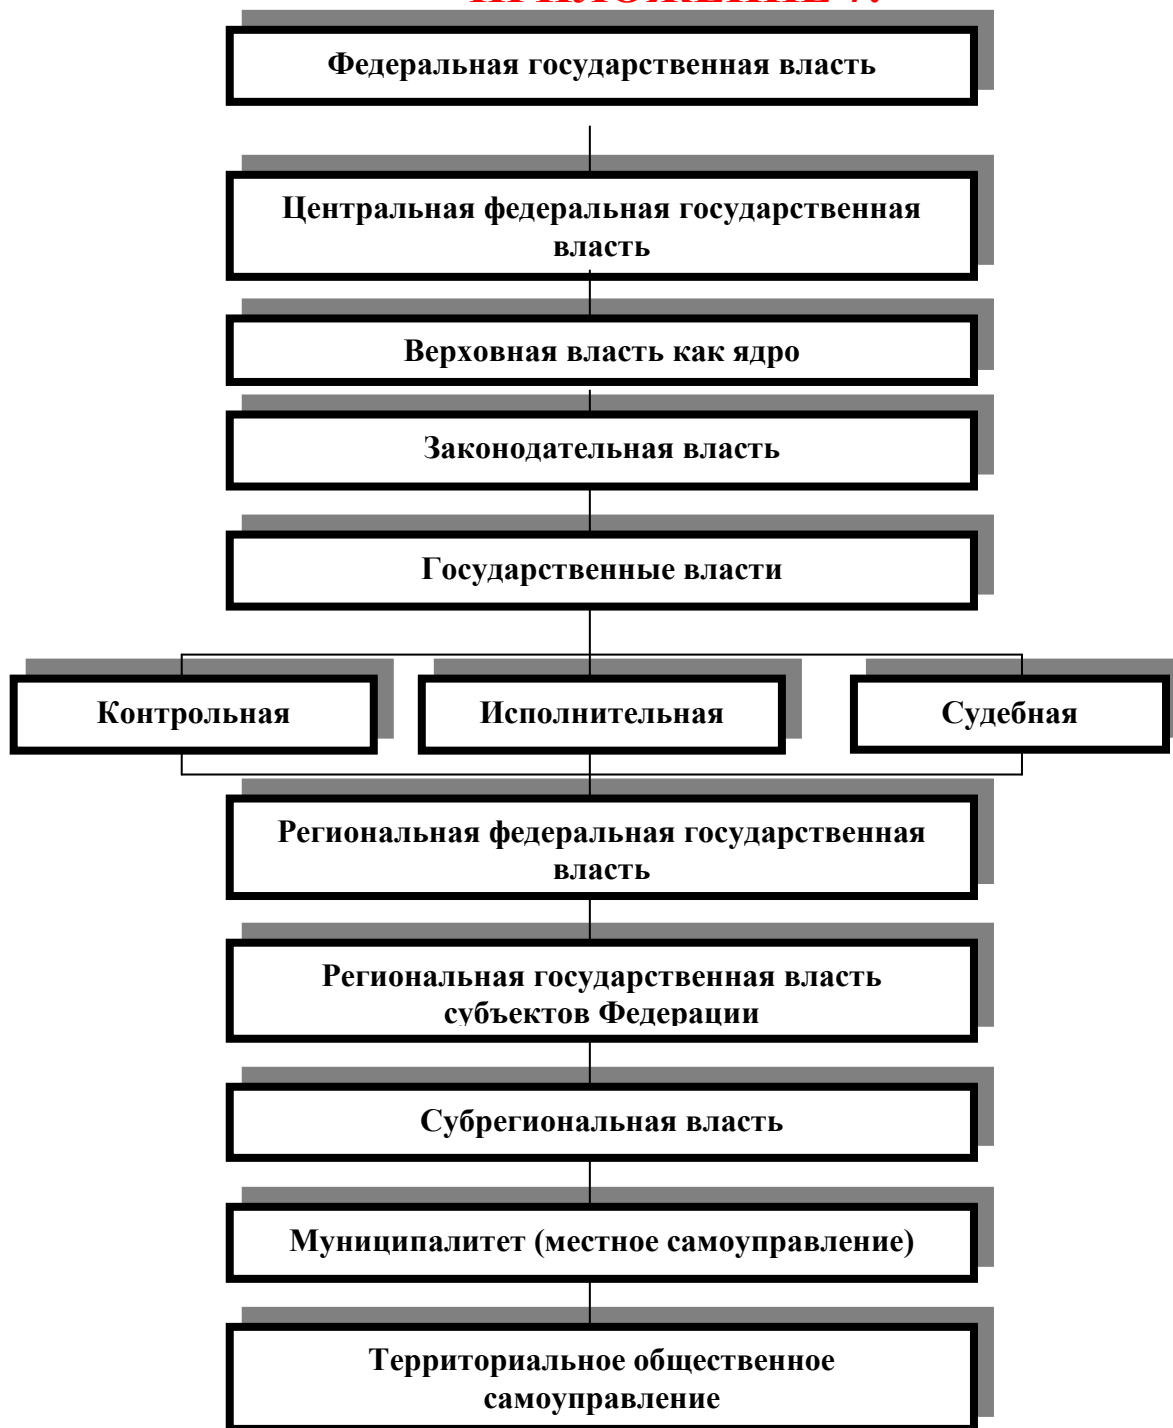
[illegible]

Федеральная государственная власть

Центральная федеральная государственная власть

Верховная власть как ядро

Законодательная власть

Государственные власти

Контрольная

Исполнительная

Судебная

Региональная федеральная государственная власть

Региональная государственная власть субъектов Федерации

Субрегиональная власть

Муниципалитет (местное самоуправление)

Территориальное общественное самоуправление